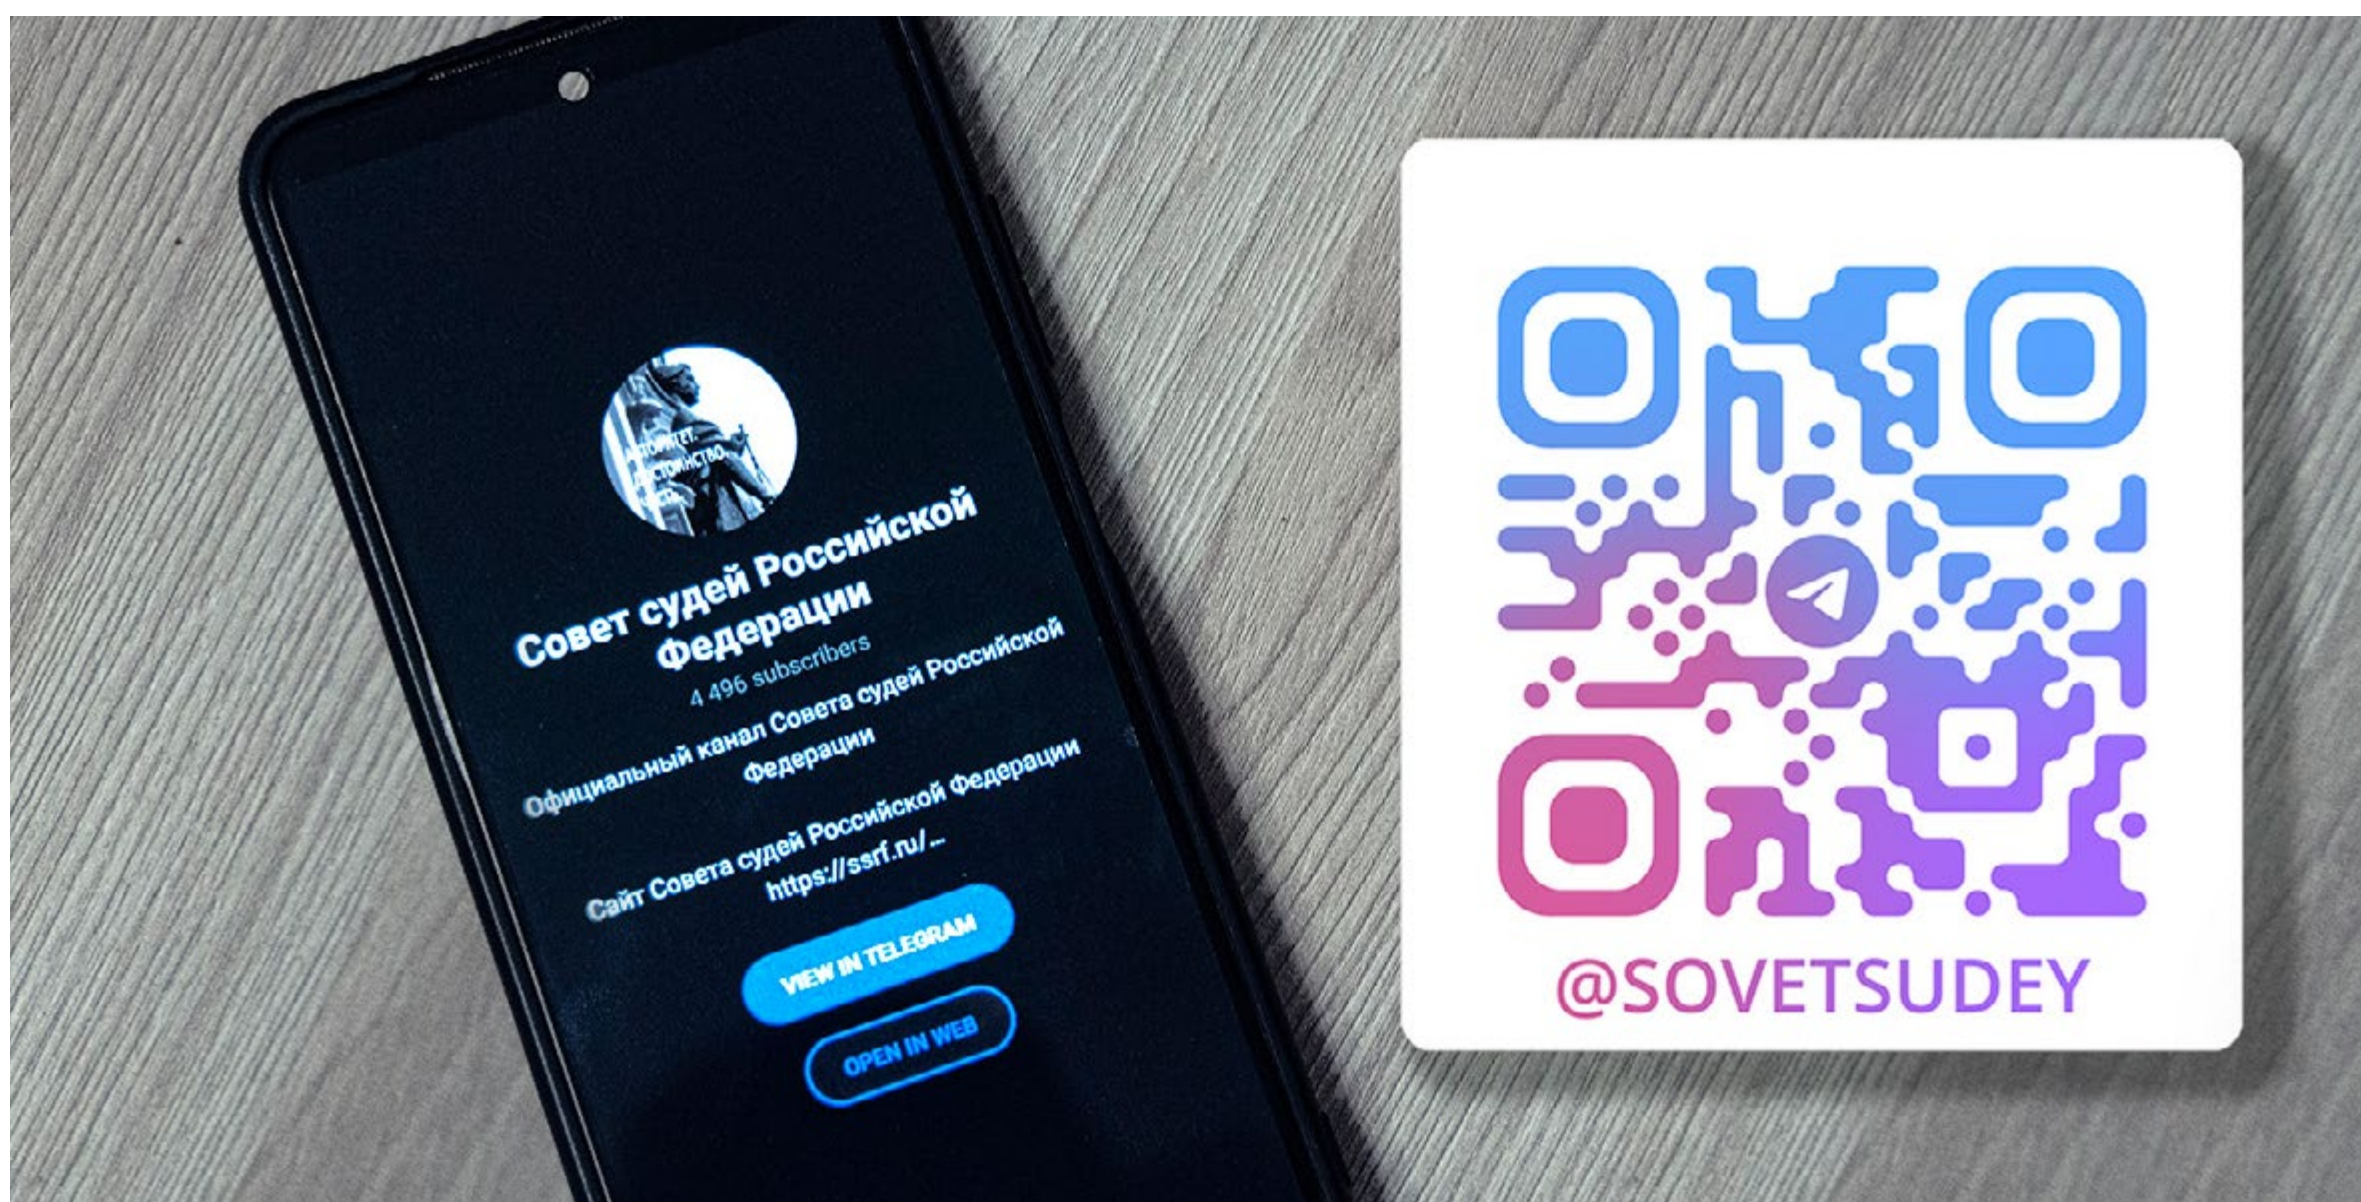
Совет судей Российской Федерации
4 496 subscribers
Официальный канал Совета судей Российской Федерации

Сайт Совета судей Российской Федерации
https://ssrf.ru/...

VIEW IN TELEGRAM
OPEN IN WEB

@SOVETSUDEY